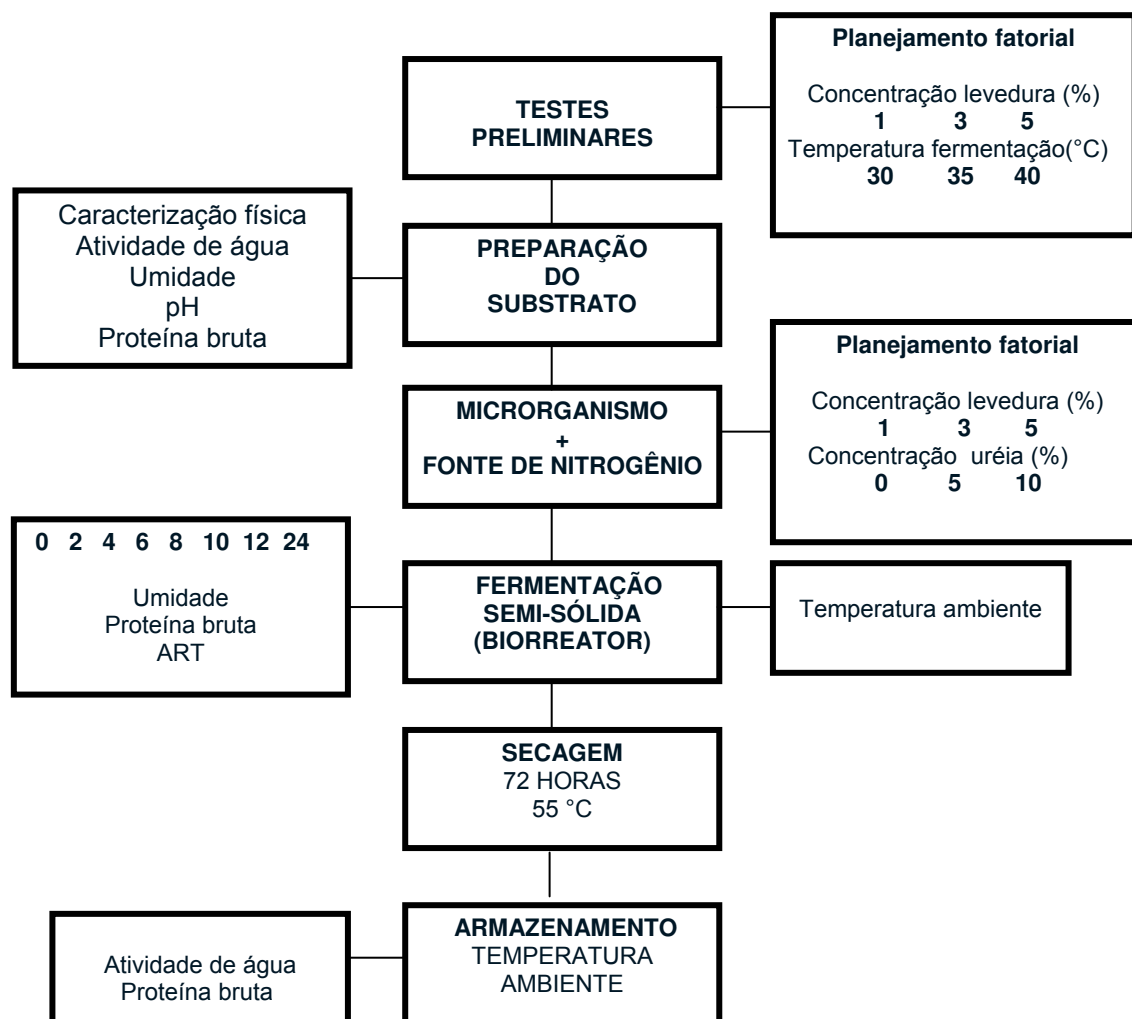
TESTES PRELIMINARES

Planejamento fatorial

Concentração levedura (%)
1 3 5
Temperatura fermentação(°C)
30 35 40

Caracterização física
Atividade de água
Umidade
pH
Proteína bruta

PREPARAÇÃO DO SUBSTRATO

MICRORGANISMO
+
FONTE DE NITROGÊNIO

Planejamento fatorial

Concentração levedura (%)
1 3 5
Concentração uréia (%)
0 5 10

0 2 4 6 8 10 12 24

Umidade
Proteína bruta
ART

FERMENTAÇÃO SEMI-SÓLIDA (BIORREATOR)

Temperatura ambiente

SECAGEM
72 HORAS
55 °C

Atividade de água
Proteína bruta

ARMAZENAMENTO
TEMPERATURA AMBIENTE